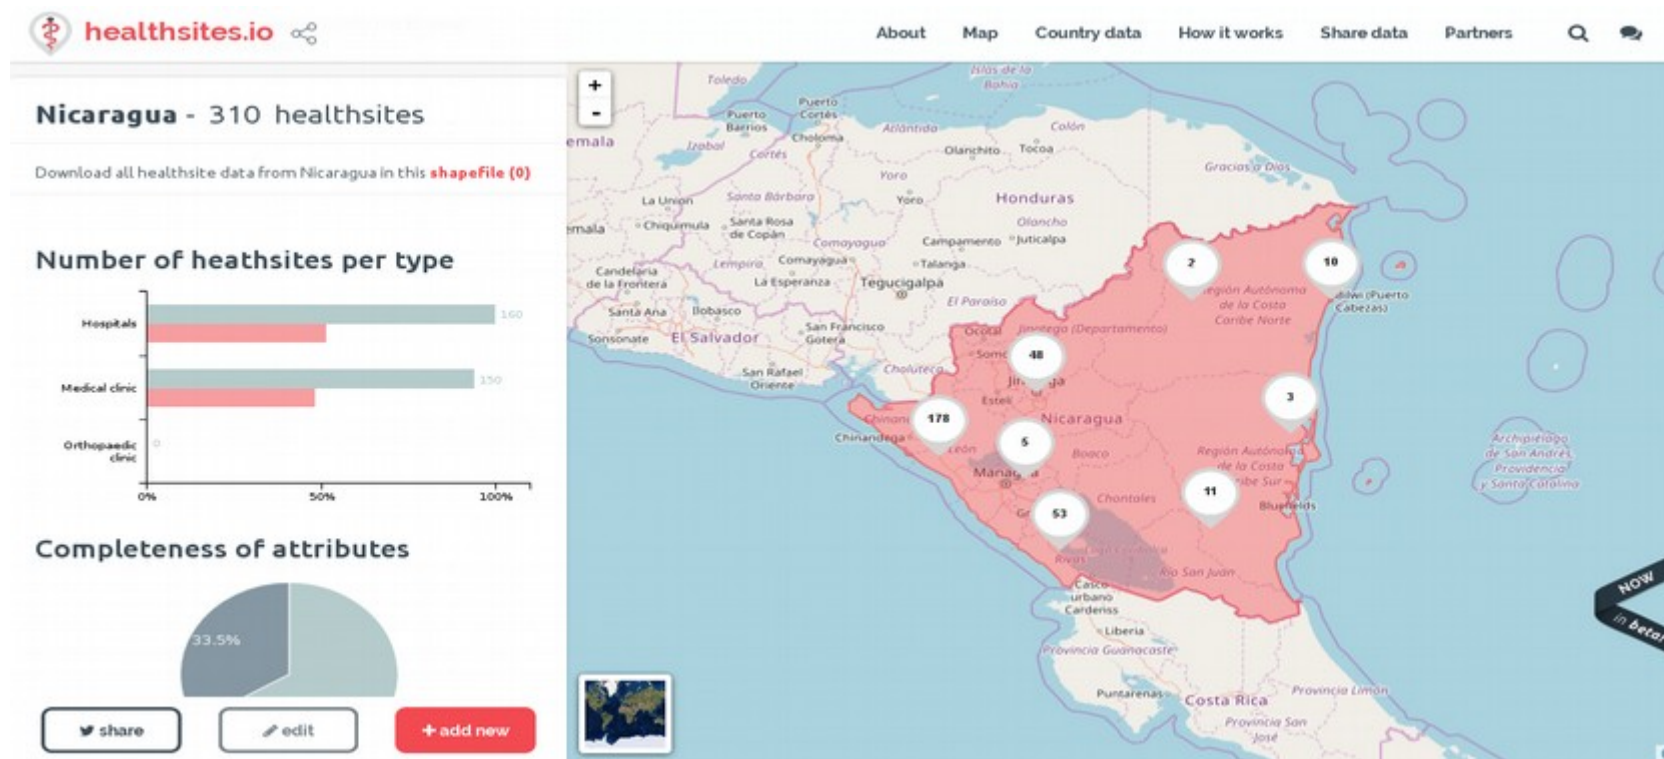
healthsites.io

About Map Country data How it works Share data Partners

Nicaragua - 310 healthsites

Download all healthsite data from Nicaragua in this shapefile (0)

Number of heathsites per type

Hospitals 160

Medical clinic 150

Orthopaedic clinic 0

0% 50% 100%

Completeness of attributes

33.5%

share edit + add new

+
-

Toledo
Islas de la Bahía
Puerto Barrios
Puerto Cortés
Choloma
Atlántida
Colón
emala
Izabal
Cortés
Olanchito
Tocoa
Gracias a Dios
Yoro
La Unión
Santa Bárbara
Yoro
Honduras
Olancho
emala
Chiquimula
Santa Rosa de Copán
Comayagua
Campamento
Juticalpa
Candelaria de la Frontera
Lempira
Comayagua
Talanga
La Esperanza
Tegucigalpa
El Paraíso
Santa Ana
Ilobasco
Sonsonate
El Salvador
San Francisco Gotera
Ocotal
Jinotega (Departamento)
Región Autónoma de la Costa Caribe Norte
Bilwi (Puerto Cabezas)
San Rafael Oriente
Choluteca
Somoto
Jinotega
Estelí
Chinandega
Nicaragua
León
Managua
Boaco
Región Autónoma de la Costa Caribe Sur
Chontales
Bluefields
Granada
Rivas
Río San Juan
Casco urbano Cardenas
Liberia
Provincia Guanacaste
Puntarenas
Costa Rica
Provincia Limón
Provincia San José
Archipiélago de San Andrés, Providencia y Santa Catalina

2
10
48
3
178
5
11
53

NOW in beta